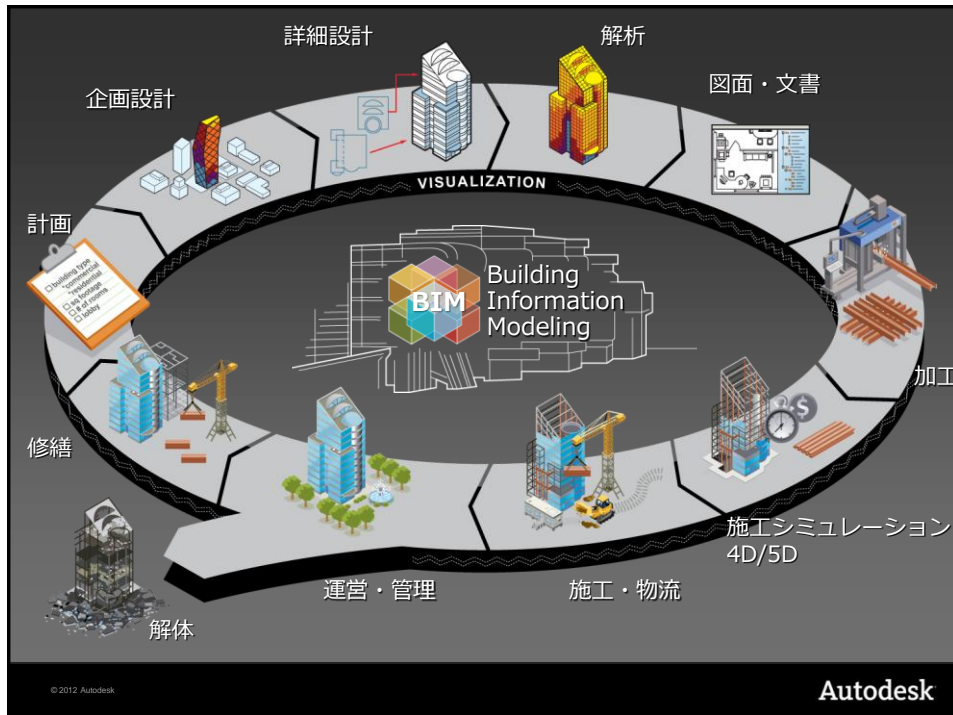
詳細設計

解析

企画設計

図面・文書

VISUALIZATION

計画

building type
commercial
residential
sq footage
# of rooms
lobby

BIM

Building Information Modeling

加工

修繕

施工シミュレーション 4D/5D

運営・管理

施工・物流

解体

© 2012 Autodesk

Autodesk